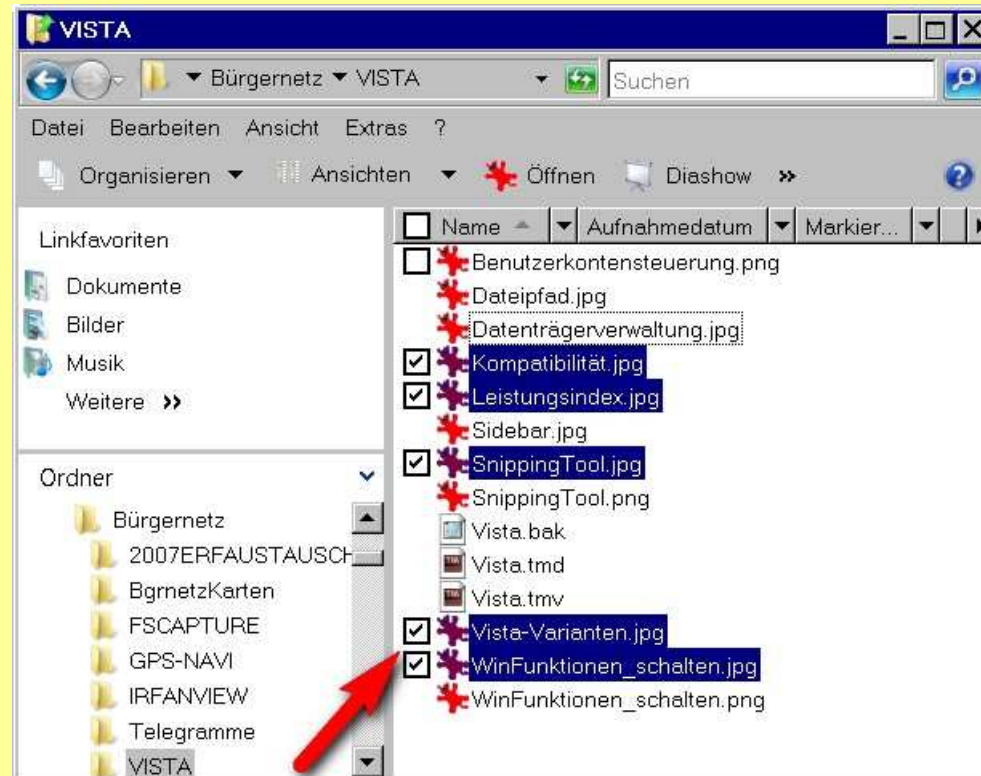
VISTA

▾ Bürgernetz ▾ VISTA

Suchen

Datei Bearbeiten Ansicht Extras ?

Organisieren ▾ Ansichten ▾ Öffnen Diashow »

Linkfavoriten

Dokumente

Bilder

Musik

Weitere »

Ordner

Bürgernetz

2007ERFAUSTAUSCH

BgrnetzKarten

FSCAPTURE

GPS-NAVI

IRFANVIEW

Telegramme

VISTA

Name | Aufnahmedatum | Markier...

Benutzerkontensteuerung.png

Dateipfad.jpg

Datenträgerverwaltung.jpg

Kompatibilität.jpg

Leistungsindex.jpg

Sidebar.jpg

SnippingTool.jpg

SnippingTool.png

Vista.bak

Vista.tmd

Vista.tmv

Vista-Varianten.jpg

WinFunktionen_schalten.jpg

WinFunktionen_schalten.png